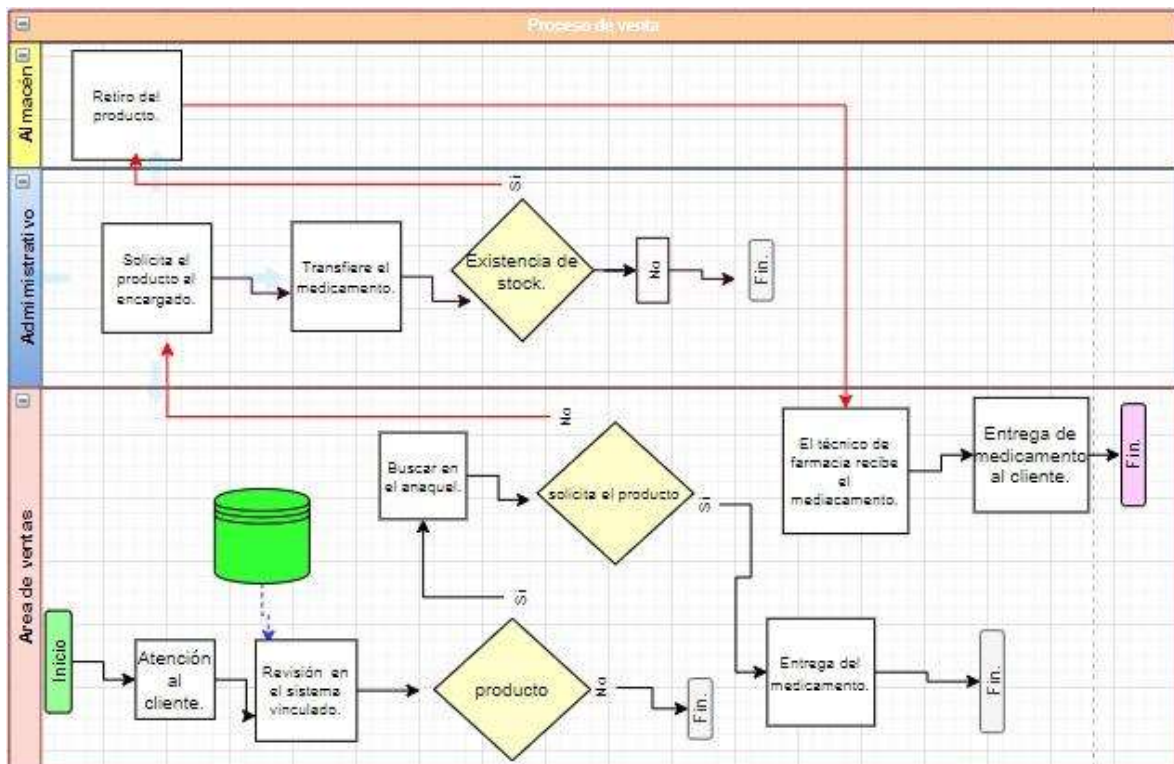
Proceso de venta

Al macén

Retiro del producto.

Si

Admi mistrati vo

Solicita el producto al encargado.

Transfiere el medicamento.

Existencia de stock.

No

Fin.

No

Area de ventas

Buscar en el anaquel.

solicita el producto

Si

El técnico de farmacia recibe el mediacamento.

Entrega de medicamento al cliente.

Fin.

Si

Inicio

Atención al cliente.

Revisión en el sistema vinculado.

producto

No

Fin.

Entrega del medicamento.

Fin.